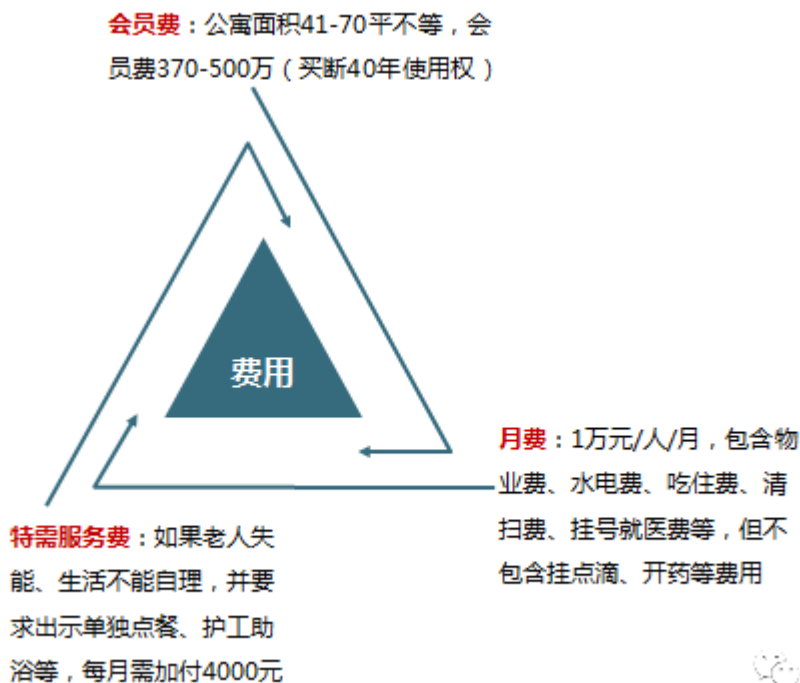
会员费：公寓面积41-70平不等，会员费370-500万（买断40年使用权）

费用

月费：1万元/人/月，包含物业费、水电费、吃住费、清扫费、挂号就医费等，但不包含挂点滴、开药等费用

特需服务费：如果老人失能、生活不能自理，并要求出示单独点餐、护工助浴等，每月需加付4000元